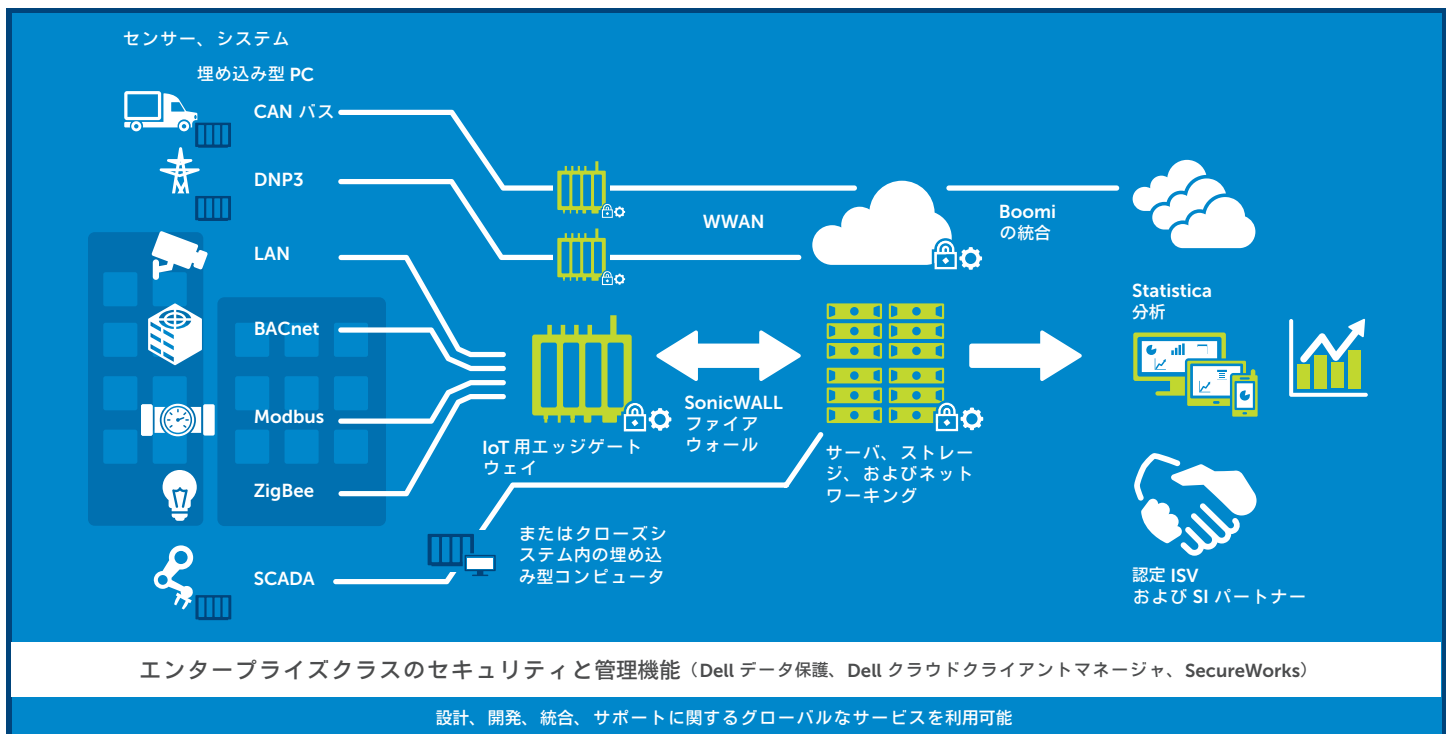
センサー、システム

埋め込み型 PC

CAN バス

DNP3

LAN

BACnet

Modbus

ZigBee

SCADA

WWAN

Boomi
の統合

IoT 用エッジゲートウェイ

SonicWALL
ファイアウォール

サーバ、ストレージ、およびネットワーキング

Statistica
分析

またはクローズシステム内の埋め込み型コンピュータ

認定 ISV
および SI パートナー

エンタープライズクラスのセキュリティと管理機能（Dell データ保護、Dell クラウドクライアントマネージャ、SecureWorks）

設計、開発、統合、サポートに関するグローバルなサービスを利用可能